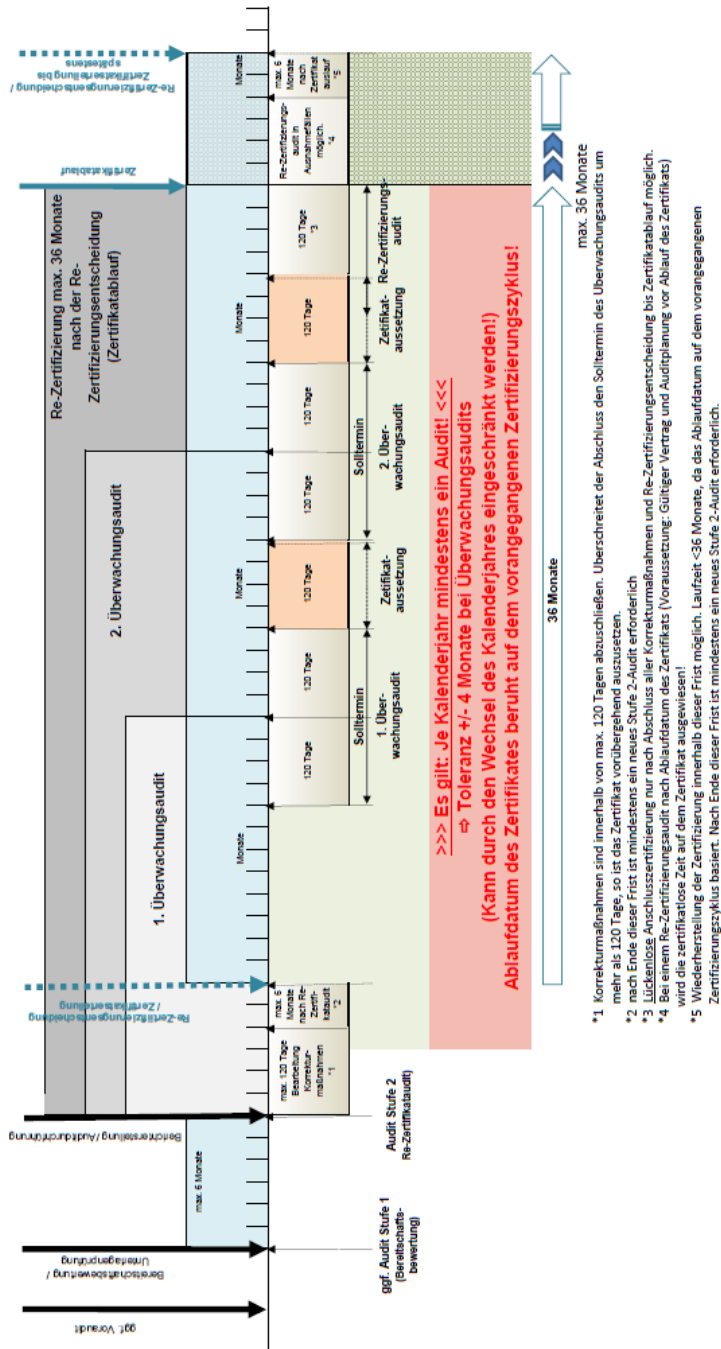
ggf. Voraudit

Bereitschaftsbewertung / Unterlagenprüfung

Berichterstellung / Auditdurchführung

Re-Zertifizierungsentscheidung / Zertifikatserteilung

Zertifikatsablauf

Re-Zertifizierungsentscheidung / Zertifikatserteilung bis spätestens

ggf. Audit Stufe 1 (Bereitschaftsbewertung)

Audit Stufe 2 Re-Zertifikataudit

max. 6 Monate

max. 120 Tage Bearbeitung Korrekturmaßnahmen *1

max. 6 Monate nach Re-Zertifikataudit *2

Monate

120 Tage

120 Tage

120 Tage

120 Tage

120 Tage

Monate

120 Tage

120 Tage

120 Tage *3

Monate

Re-Zertifizierungsaudit in Ausnahmefällen möglich. *4

max. 6 Monate nach Zertifikatablauf *5

1. Überwachungsaudit

2. Überwachungsaudit

Re-Zertifizierung max. 36 Monate nach der Re-Zertifizierungsentscheidung (Zertifikatablauf)

Solltermin

1. Überwachungsaudit

Zertifikataussetzung

Solltermin

2. Überwachungsaudit

Zertifikataussetzung

Re-Zertifizierungsaudit

>>> Es gilt: Je Kalenderjahr mindestens ein Audit! <<<
⇨ Toleranz +/- 4 Monate bei Überwachungsaudits
(Kann durch den Wechsel des Kalenderjahres eingeschränkt werden!)
Ablaufdatum des Zertifikates beruht auf dem vorangegangenen Zertifizierungszyklus!

36 Monate

max. 36 Monate

*1 Korrekturmaßnahmen sind innerhalb von max. 120 Tagen abzuschließen. Überschreitet der Abschluss den Solltermin des Überwachungsaudits um mehr als 120 Tage, so ist das Zertifikat vorübergehend auszusetzen.
*2 nach Ende dieser Frist ist mindestens ein neues Stufe 2-Audit erforderlich
*3 Lückenlose Anschlusszertifizierung nur nach Abschluss aller Korrekturmaßnahmen und Re-Zertifizierungsentscheidung bis Zertifikatablauf möglich.
*4 Bei einem Re-Zertifizierungsaudit nach Ablaufdatum des Zertifikats (Voraussetzung: Gültiger Vertrag und Auditplanung vor Ablauf des Zertifikats) wird die zertifikatlose Zeit auf dem Zertifikat ausgewiesen!
*5 Wiederherstellung der Zertifizierung innerhalb dieser Frist möglich. Laufzeit <36 Monate, da das Ablaufdatum auf dem vorangegangenen Zertifizierungszyklus basiert. Nach Ende dieser Frist ist mindestens ein neues Stufe 2-Audit erforderlich.